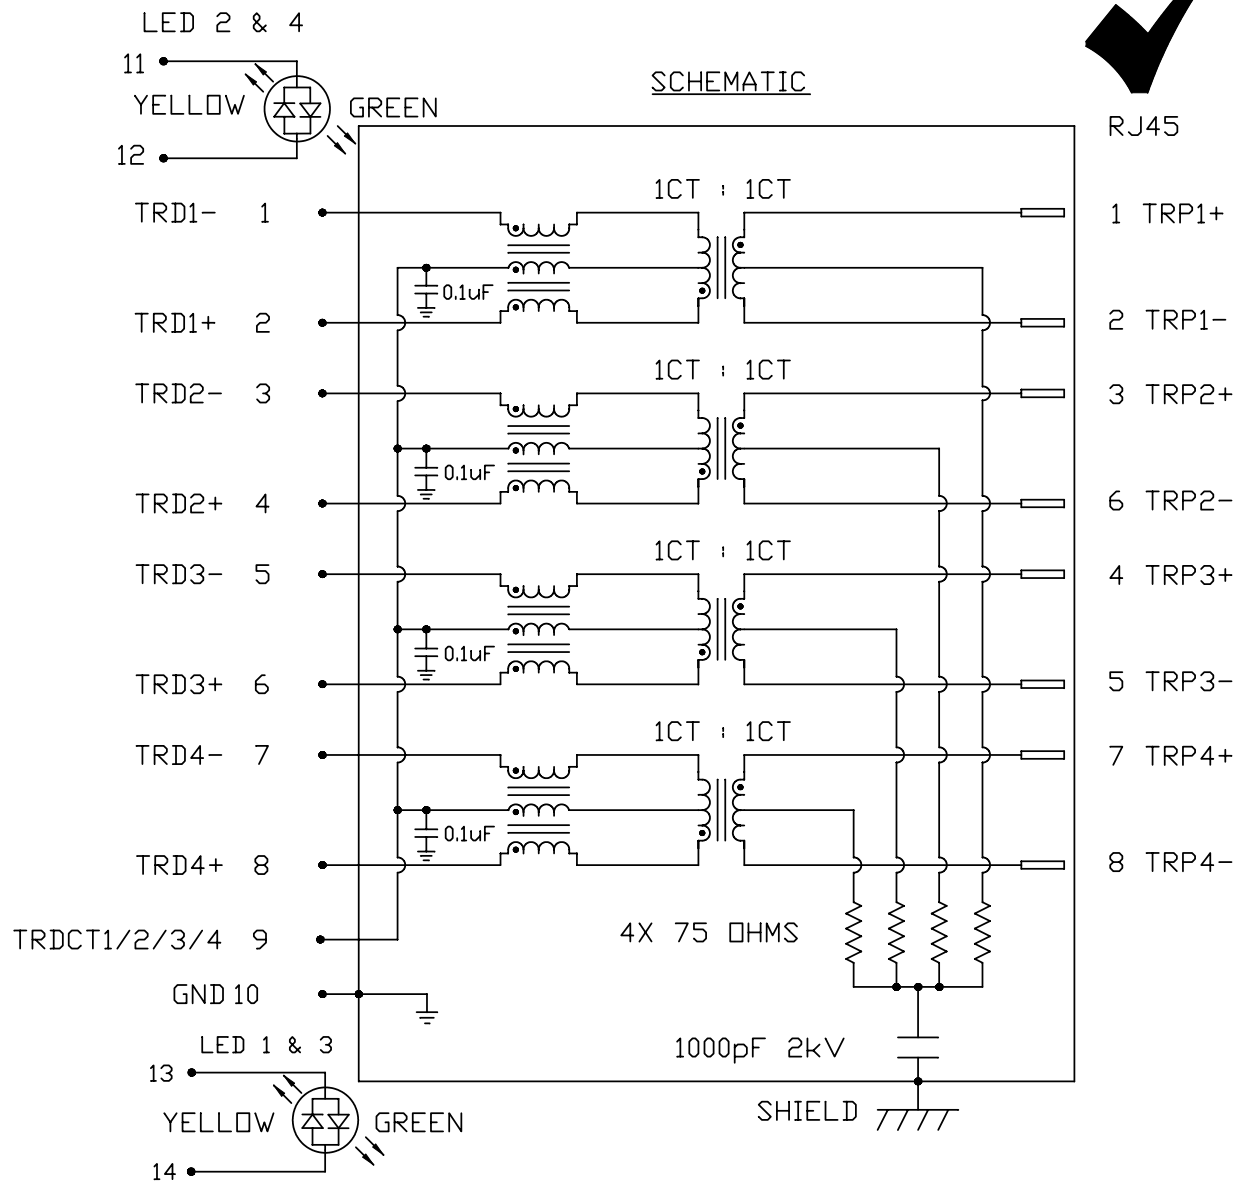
LED 2 & 4
11
YELLOW
GREEN
12

SCHEMATIC

RJ45

1CT : 1CT
TRD1- 1
0.1uF
TRD1+ 2
1 TRP1+
2 TRP1-

1CT : 1CT
TRD2- 3
0.1uF
TRD2+ 4
3 TRP2+
6 TRP2-

1CT : 1CT
TRD3- 5
0.1uF
TRD3+ 6
4 TRP3+
5 TRP3-

1CT : 1CT
TRD4- 7
0.1uF
TRD4+ 8
7 TRP4+
8 TRP4-

TRDCT1/2/3/4 9
4X 75 OHMS
GND 10

LED 1 & 3
13
YELLOW
GREEN
14
1000pF 2kV
SHIELD